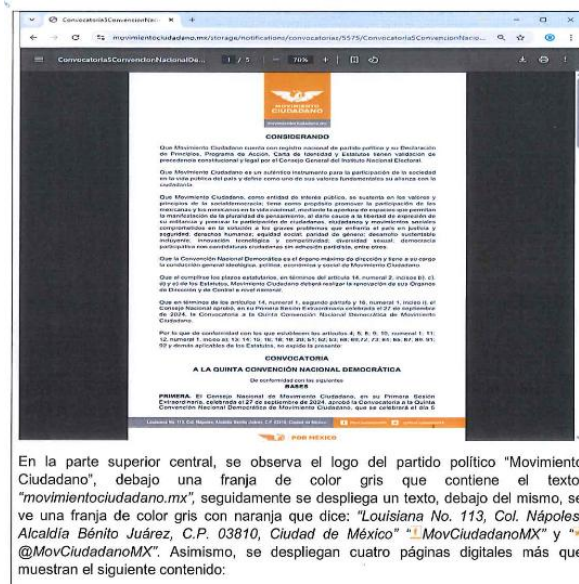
Convocatoria5ConvencionNaci ×  +

movimientociudadano.mx/storage/notifications/convocatorias/5575/Convocatoria5ConvencionNacio...

Convocatoria5ConvencionNacionalDa...   1 / 5   70%

MOVIMIENTO CIUDADANO

movimientociudadano.mx

CONSIDERANDO

Que Movimiento Ciudadano cuenta con registro nacional de partido político y su Declaración de Principios, Programa de Acción, Carta de Identidad y Estatutos tienen validación de procedencia constitucional y legal por el Consejo General del Instituto Nacional Electoral.

Que Movimiento Ciudadano es un auténtico instrumento para la participación de la sociedad en la vida pública del país y define como uno de sus valores fundamentales su alianza con la ciudadanía.

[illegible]

Que la Convención Nacional Democrática es el órgano máximo de dirección y tiene a su cargo la conducción general ideológica, política, económica y social de Movimiento Ciudadano.

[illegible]

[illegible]

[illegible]

CONVOCATORIA

A LA QUINTA CONVENCIÓN NACIONAL DEMOCRÁTICA

De conformidad con las siguientes
BASES

PRIMERA. El Consejo Nacional de Movimiento Ciudadano, en su Primera Sesión Extraordinaria, celebrada el 27 de septiembre de 2024, aprobó la Convocatoria a la Quinta Convención Nacional Democrática de Movimiento Ciudadano, que se celebrará el día 5

Louisiana No. 113 Col. Nápoles Alcaldía Benito Juárez, C.P. 03810, Ciudad de México

POR MÉXICO

En la parte superior central, se observa el logo del partido político "Movimiento Ciudadano", debajo una franja de color gris que contiene el texto "movimientociudadano.mx", seguidamente se despliega un texto, debajo del mismo, se ve una franja de color gris con naranja que dice: "Louisiana No. 113, Col. Nápoles Alcaldía Bénito Juárez, C.P. 03810, Ciudad de México" "MovCiudadanoMX" y " @MovCiudadanoMX". Asimismo, se despliegan cuatro páginas digitales más que muestran el siguiente contenido: